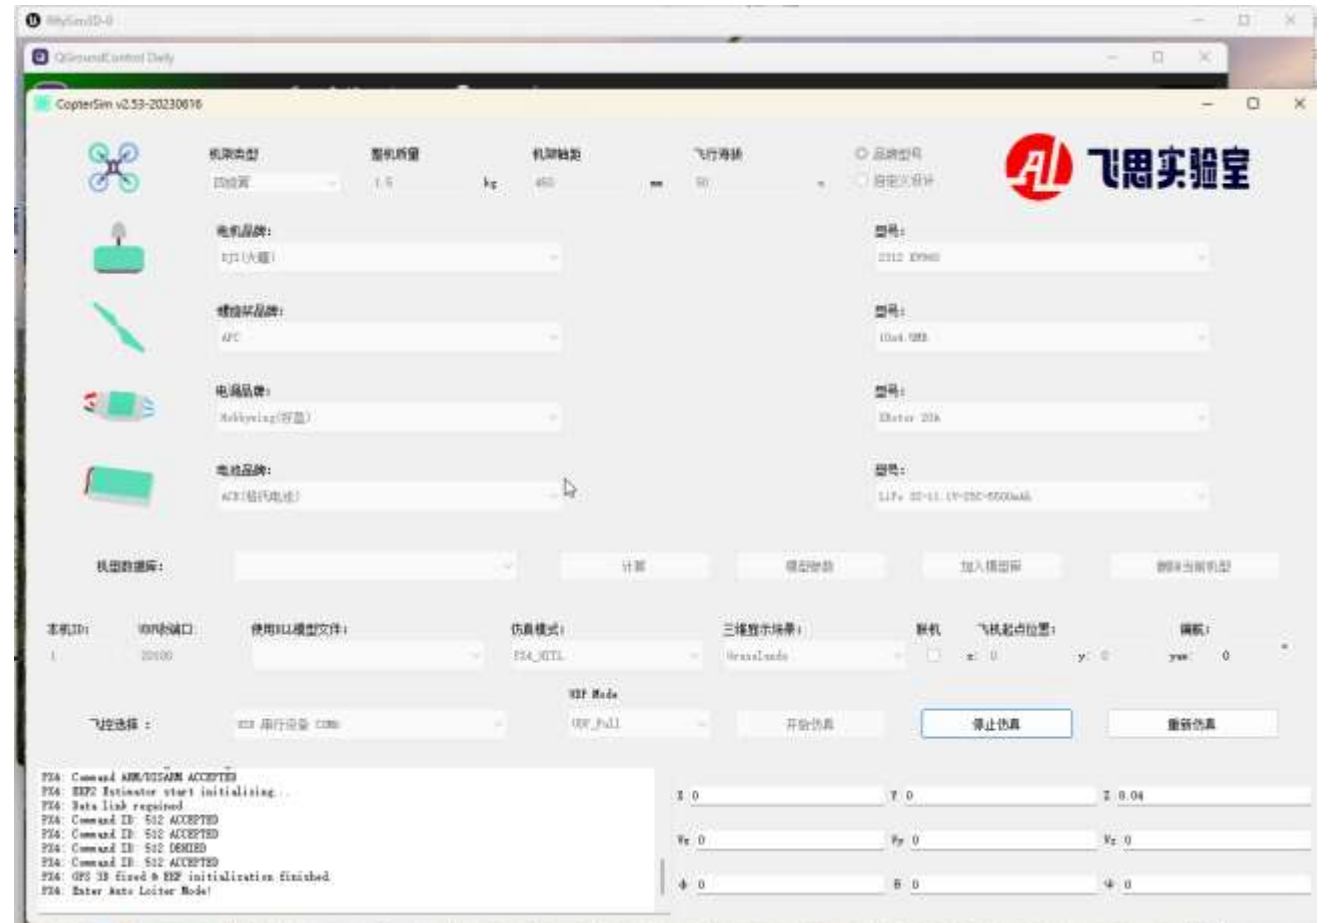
RflySim3D-0

QGroundControl Daily

CopterSim v2.53-20230616

机架类型
四旋翼
整机质量
1.5 kg
机架轴距
450 mm
飞行海拔
50 m
品牌型号
自定义设计

飞思实验室

电机品牌:
T-MOTOR(大疆)
型号:
2312 E960

螺旋桨品牌:
APC
型号:
10x4.5MR

电调品牌:
Hobbywing(好盈)
型号:
XRotor 20A

电池品牌:
ACE(格氏电池)
型号:
LiPo 3S-11.1V-25C-5500mAh

机型数据库:
计算
模型参数
加入模型库
删除当前机型

本机ID:
1
UDP端口
20100
使用DLL模型文件:
仿真模式:
PX4_SITL
三维显示场景:
Grasslands
联机
飞机起点位置:
x: 0
y: 0
偏航:
yaw: 0

UDP Mode
飞控选择:
COM 串行设备 COM6
UDP_Full
开始仿真
停止仿真
重新仿真

PX4: Command ARM/DISARM ACCEPTED
PX4: EKF2 Estimator start initializing...
PX4: Data link regained
PX4: Command ID: 512 ACCEPTED
PX4: Command ID: 512 ACCEPTED
PX4: Command ID: 512 DENIED
PX4: Command ID: 512 ACCEPTED
PX4: GPS 3D fixed & EKF initialization finished
PX4: Enter Auto Loiter Mode!

X 0
Y 0
Z 0.04
Vx 0
Vy 0
Vz 0
φ 0
θ 0
ψ 0